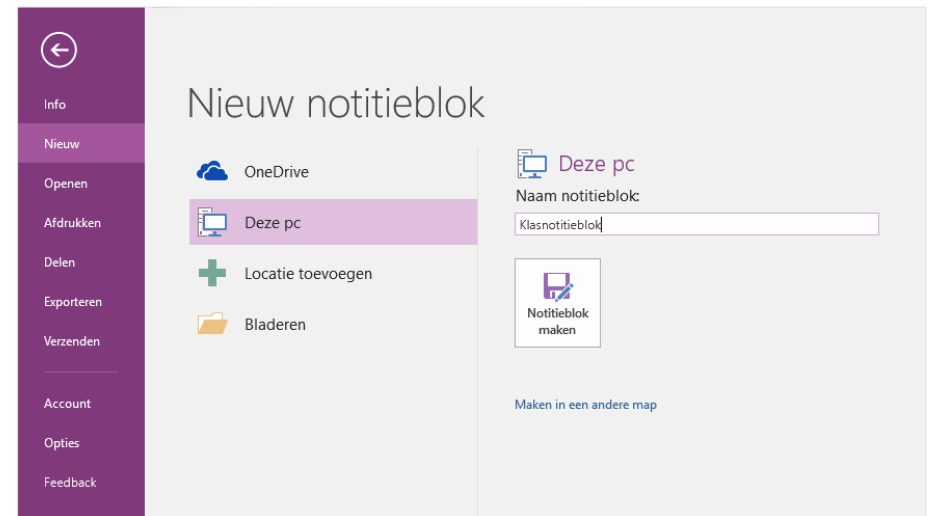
Info
Nieuw
Openen
Afdrukken
Delen
Exporteren
Verzenden
Account
Opties
Feedback

Nieuw notitieblok

OneDrive
Deze pc
Locatie toevoegen
Bladeren

Deze pc
Naam notitieblok:
Klasnotitieblok
Notitieblok maken
Maken in een andere map